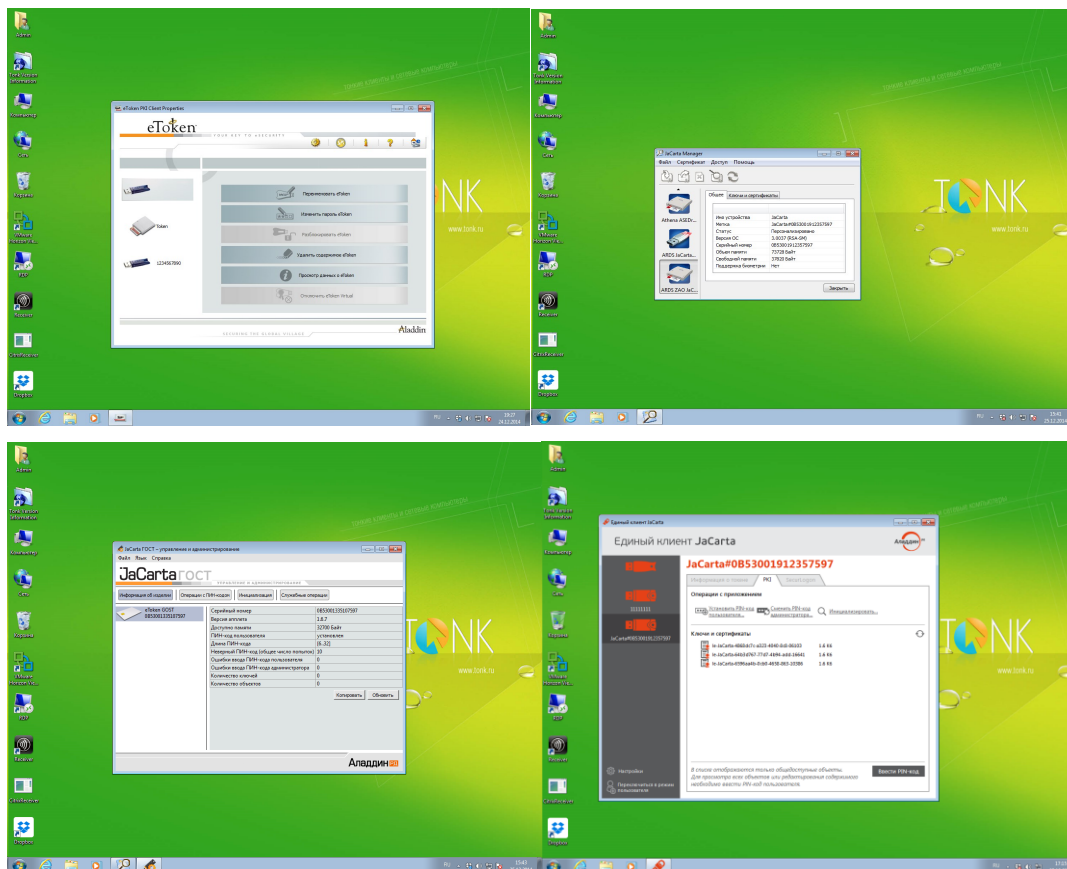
Admin
Компьютер
Сеть
Корзина
RDP
Dropbox

eToken PKI Client Properties
eToken
Переименовать eToken
Изменить пароль eToken
Разблокировать eToken
Удалить содержимое eToken
Просмотр данных о eToken
Token
1234567890
Aladdin
TONK
www.tonk.ru
RU 19:27 24.12.2014

JaCarta Manager
Файл Сертификат Доступ Помощь
Общие Ключи и сертификаты
Имя устройства JaCarta
Метка JaCarta#0B53001912357597
Статус Персонализировано
Версия ОС 3.0037 (RSA-DM)
Серийный номер 0B53001912357597
Объем памяти 73728 Байт
Свободно памяти 37920 Байт
Поддержка биометрии Нет
Закрыть
Athena ASEDr...
ARDS JaCarta...
ARDS ZAO JaC...
TONK
www.tonk.ru
RU 15:41 25.12.2014

JaCarta ГОСТ – управление и администрирование
Файл Язык Справка
JaCarta ГОСТ
Информация об изделии Операции с ПИН-кодом Инициализация Служебные операции
eToken GOST 0B53001335107597
Серийный номер 0B53001335107597
Версия апплета 1.8.7
Доступно памяти 32700 Байт
ПИН-код пользователя установлен
Длина ПИН-кода [6..32]
Неверный ПИН-код (общее число попыток) 10
Ошибки ввода ПИН-кода пользователя 0
Ошибки ввода ПИН-кода администратора 0
Количество ключей 0
Количество объектов 0
Копировать Обновить
Аладдин
TONK
www.tonk.ru
RU 15:43

Единый клиент JaCarta
Единый клиент JaCarta
Аладдин
JaCarta#0B53001912357597
Информация о токене PKI SecurLogon
Операции с приложением
Установить PIN-код пользователя... Сменить PIN-код администратора... Инициализировать...
Ключи и сертификаты
1.6 Kb
1.6 Kb
1.6 Kb
11111111
JaCarta#0B53001912357597
Настройки
Переключиться в режим пользователя
В списке отображаются только общедоступные объекты. Для просмотра всех объектов или редактирования содержимого необходимо ввести PIN-код пользователя
Ввести PIN-код
TONK
www.tonk.ru
RU 17:1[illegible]